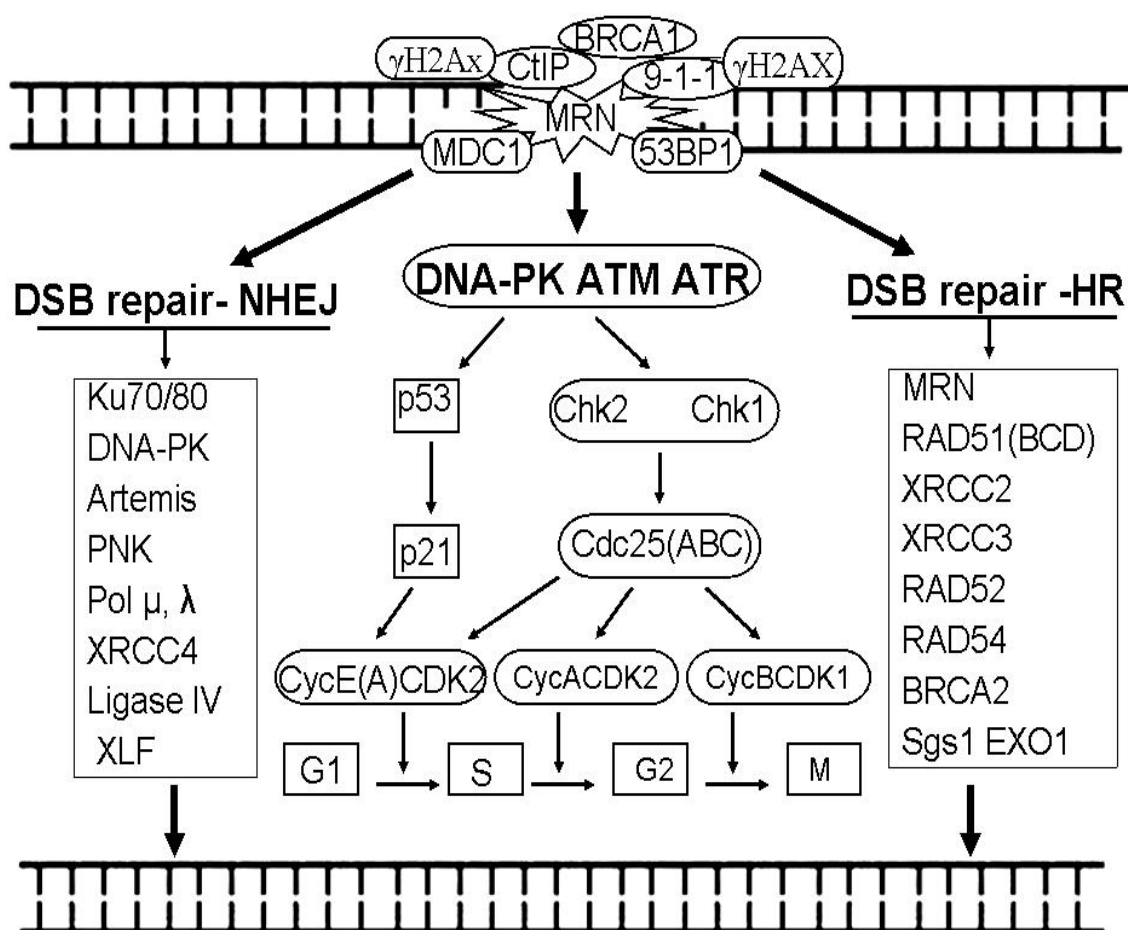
BRCA1
γH2Ax
CtIP
9-1-1
γH2AX
MRN
MDC1
53BP1

DSB repair- NHEJ

DNA-PK ATM ATR

DSB repair -HR

Ku70/80
DNA-PK
Artemis
PNK
Pol μ, λ
XRCC4
Ligase IV
XLF

p53

p21

Chk2 Chk1

Cdc25(ABC)

CycE(A)CDK2
CycACDK2
CycBCDK1

G1
S
G2
M

MRN
RAD51(BCD)
XRCC2
XRCC3
RAD52
RAD54
BRCA2
Sgs1 EXO1